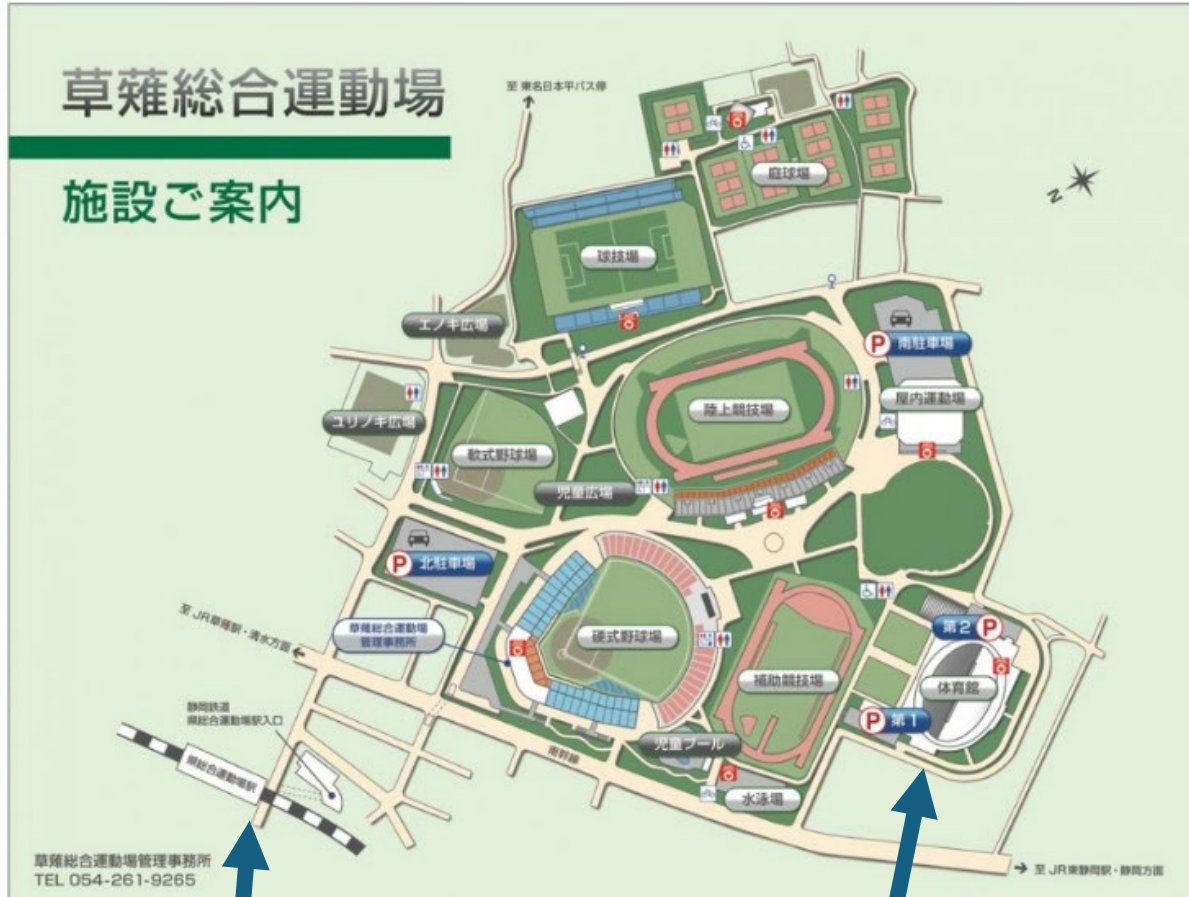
草薙総合運動場

施設ご案内

至 東名日本平バス停

庭球場

球技場

エノキ広場

南駐車場

陸上競技場

屋内運動場

ユリノキ広場

軟式野球場

児童広場

北駐車場

至 JR草薙駅・清水方面

草薙総合運動場
管理事務所

硬式野球場

補助競技場

第2

体育館

第1

静岡鉄道
県総合運動場駅入口

県総合運動場駅

南幹線

児童プール

水泳場

草薙総合運動場管理事務所
TEL 054-261-9265

至 JR東静岡駅・静岡方面

N